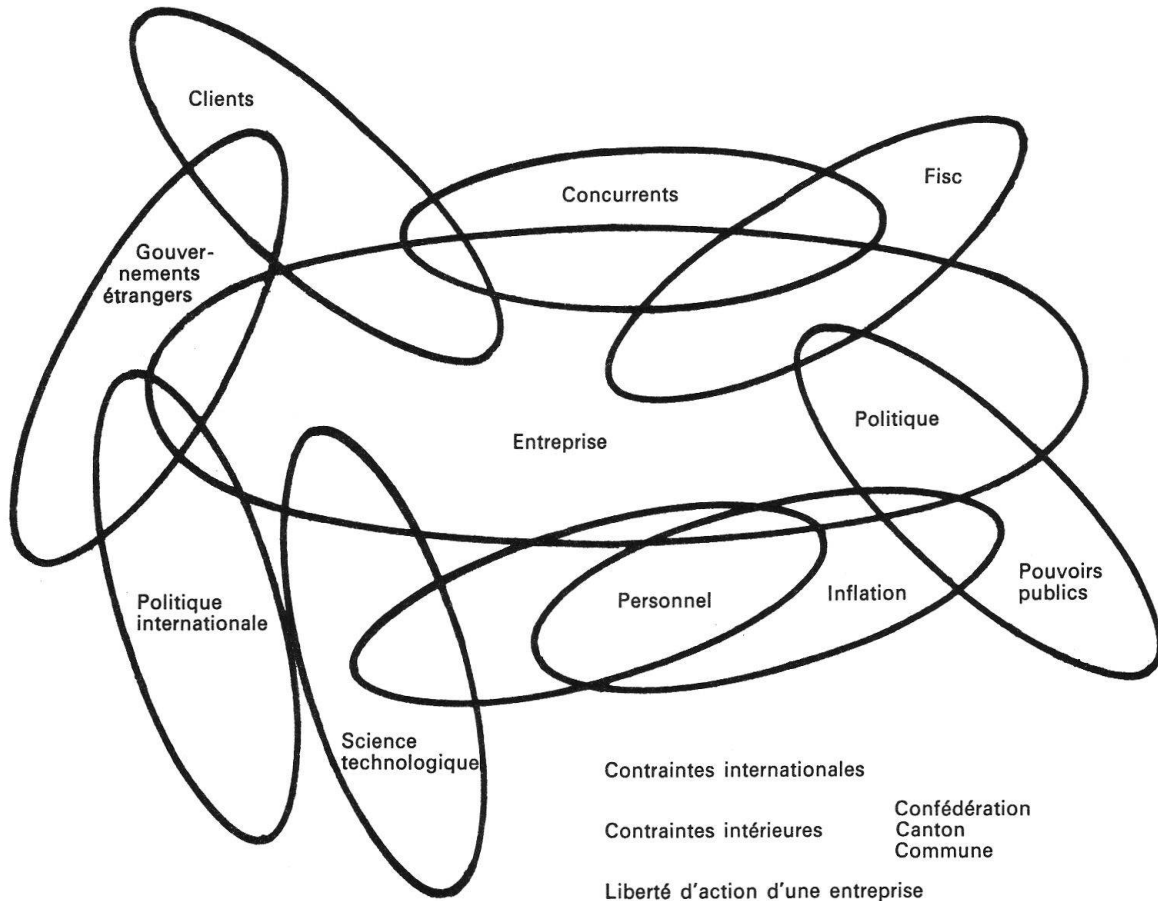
Clients

Concurrents

Fisc

Gouvernements étrangers

Entreprise

Politique

Politique internationale

Personnel

Inflation

Pouvoirs publics

Science technologique

Contraintes internationales

Contraintes intérieures

Confédération
Canton
Commune

Liberté d'action d'une entreprise